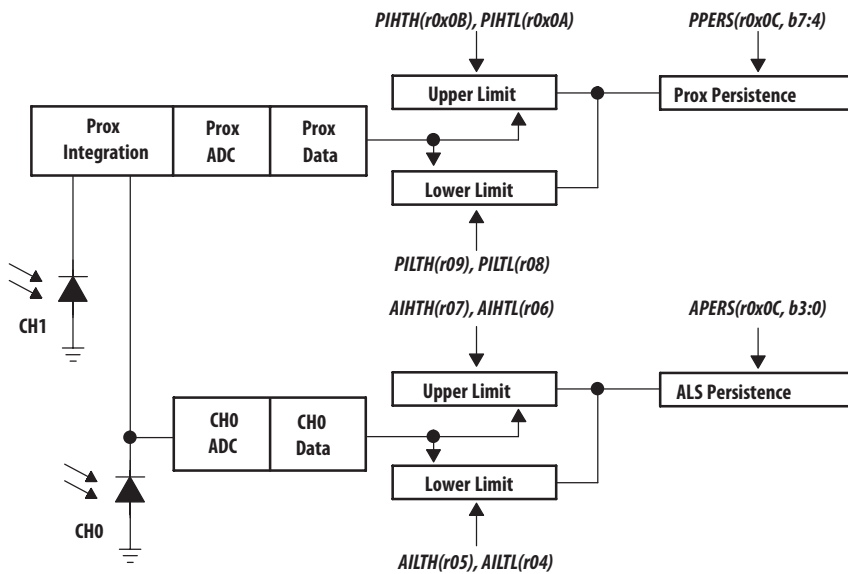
PIHTH(r0x0B), PIHTL(r0x0A)

PPERS(r0x0C, b7:4)

Upper Limit

Prox Persistence

Prox Integration

Prox ADC

Prox Data

Lower Limit

PILTH(r09), PILTL(r08)

CH1

AIHTH(r07), AIHTL(r06)

APERS(r0x0C, b3:0)

Upper Limit

ALS Persistence

CH0 ADC

CH0 Data

Lower Limit

CH0

AILTH(r05), AILTL(r04)